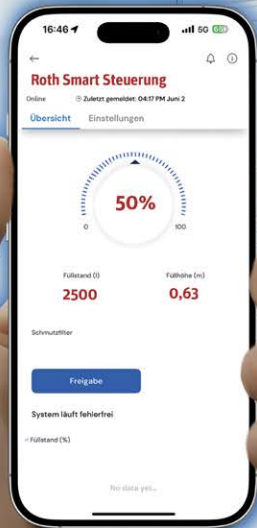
16:46 5G

←

Roth Smart Steuerung

Online Zuletzt gemeldet: 04:17 PM Juni 2

Übersicht Einstellungen

50%

0 100

Füllstand (l)
2500

Füllhöhe (m)
0,63

Schmutzfilter

Freigabe

System läuft fehlerfrei

Füllstand (%)

No data yet...